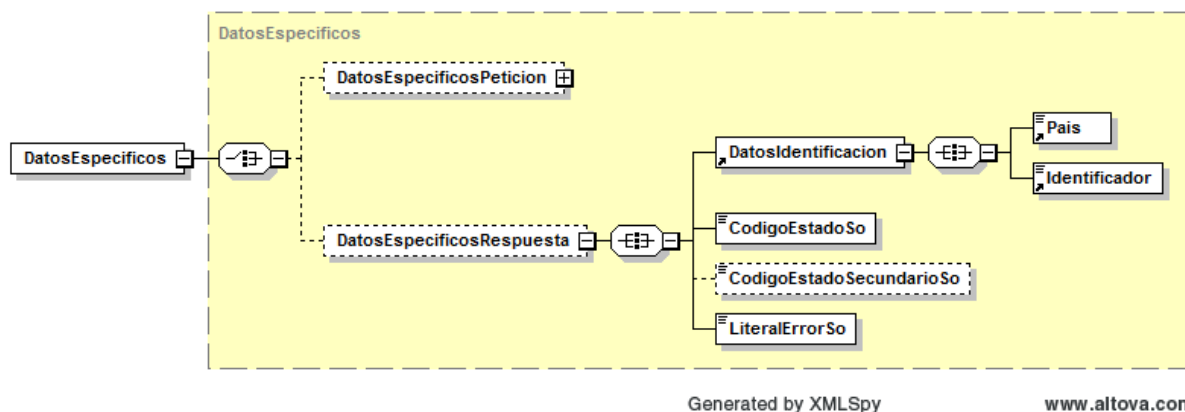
DatosEspecificos

DatosEspecificos

DatosEspecificosPeticion

DatosEspecificosRespuesta

DatosIdentificacion

Pais

Identificador

CodigoEstadoSo

CodigoEstadoSecundarioSo

LiteralErrorSo

Generated by XMLSpy

www.altova.co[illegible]